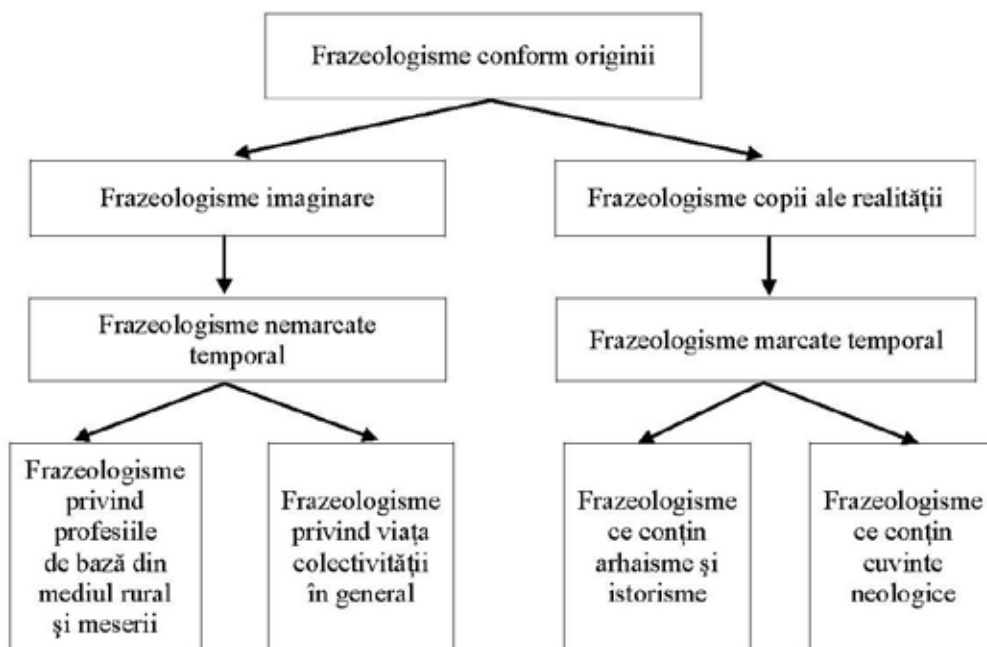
Frazeologisme conform originii

Frazeologisme imaginare

Frazeologisme copii ale realității

Frazeologisme nemarcate temporal

Frazeologisme marcate temporal

Frazeologisme privind profesiile de bază din mediul rural şi meserii

Frazeologisme privind viața colectivității în general

Frazeologisme ce conțin arhaisme şi istorisme

Frazeologisme ce conțin cuvinte neologice